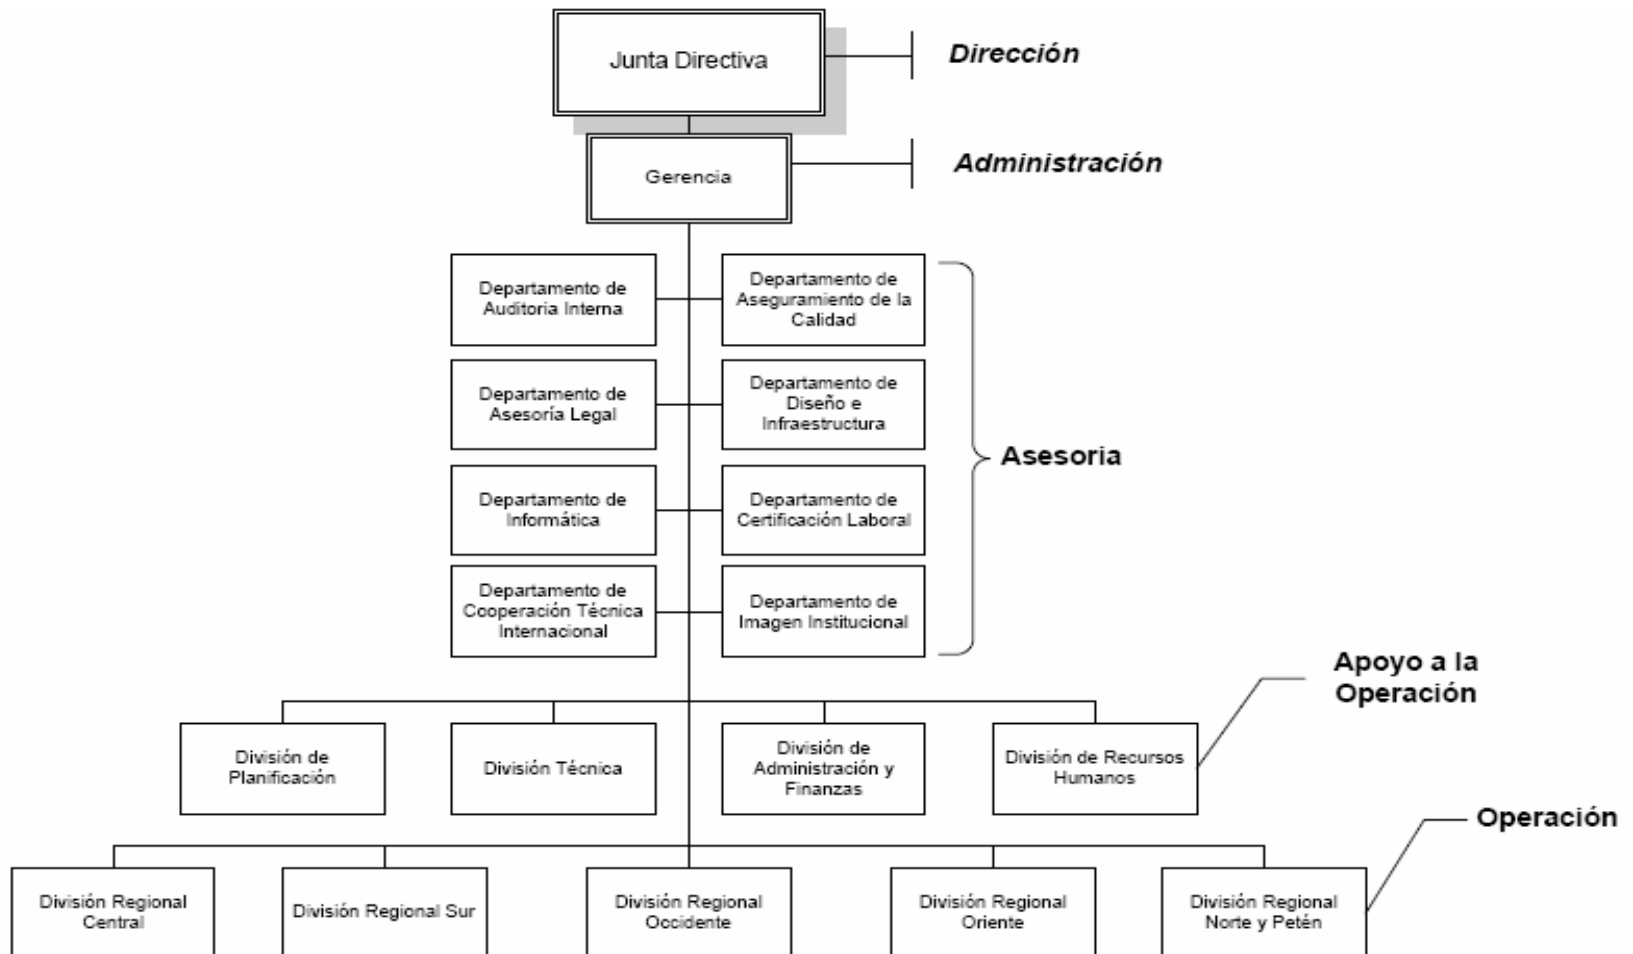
Junta Directiva

Dirección

Gerencia

Administración

Departamento de Auditoria Interna

Departamento de Aseguramiento de la Calidad

Departamento de Asesoría Legal

Departamento de Diseño e Infraestructura

Departamento de Informática

Departamento de Certificación Laboral

Departamento de Cooperación Técnica Internacional

Departamento de Imagen Institucional

Asesoria

Apoyo a la Operación

División de Planificación

División Técnica

División de Administración y Finanzas

División de Recursos Humanos

Operación

División Regional Central

División Regional Sur

División Regional Occidente

División Regional Oriente

División Regional Norte y Petén